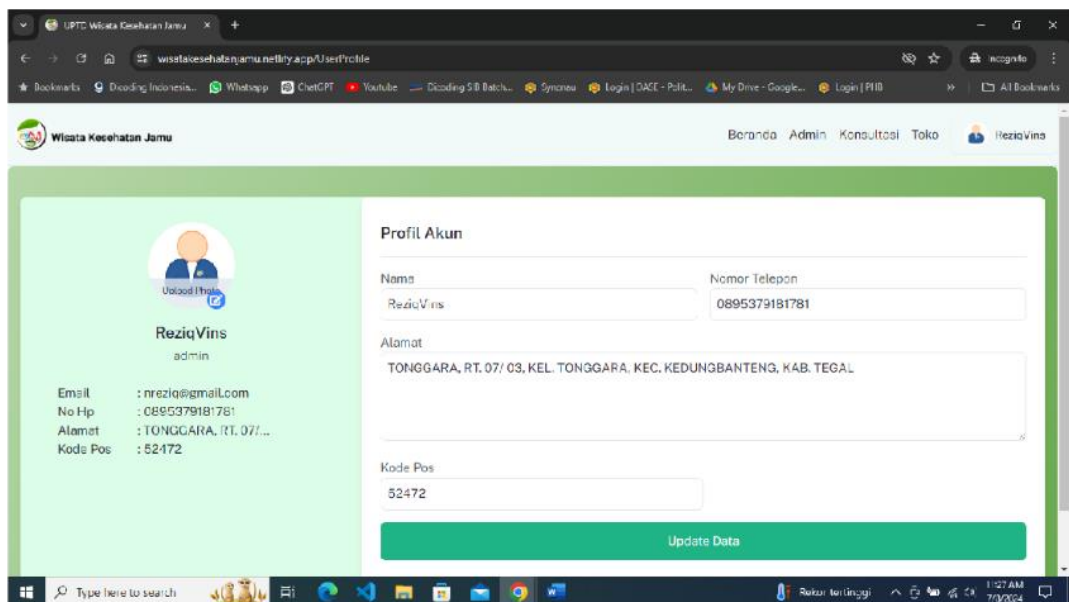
UPTD Wisata Kesehatan Jamu ×
+
wisatakesehatanjamu.netlify.app/UserProfile
Incognito
Bookmarks Dicoding Indonesia... Whatsapp ChatGPT Youtube Dicoding SIB Batch... Syncnau Login | DASE - Polit... My Drive - Google... Login | PHB
All Bookmarks

Wisata Kesehatan Jamu
Beranda Admin Konsultasi Toko RezigVins

Upload Photo
RezigVins
admin

Email : nreziq@gmail.com
No Hp : 0895379181781
Alamat : TONGGARA, RT. 07/...
Kode Pos : 52472

Profil Akun
Nama
RezigVins
Nomor Telepon
0895379181781
Alamat
TONGGARA, RT. 07/ 03, KEL. TONGGARA, KEC. KEDUNGBANTENG, KAB. TEGAL
Kode Pos
52472
Update Data

Type here to search
Rekor tertinggi
11:27 AM
7/3/2024